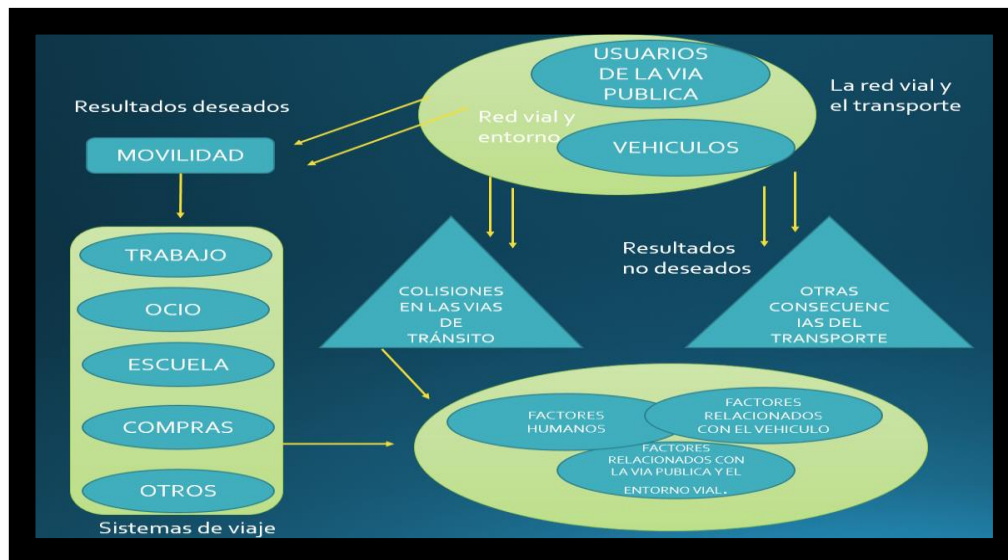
USUARIOS DE LA VIA PUBLICA

La red vial y el transporte

Resultados deseados

Red vial y entorno

VEHICULOS

MOVILIDAD

TRABAJO

OCIO

ESCUELA

COMPRAS

OTROS

Sistemas de viaje

COLISIONES EN LAS VIAS DE TRÁNSITO

Resultados no deseados

OTRAS CONSECUENCIAS DEL TRANSPORTE

FACTORES HUMANOS

FACTORES RELACIONADOS CON EL VEHICULO

FACTORES RELACIONADOS CON LA VIA PUBLICA Y EL ENTORNO VIAL.